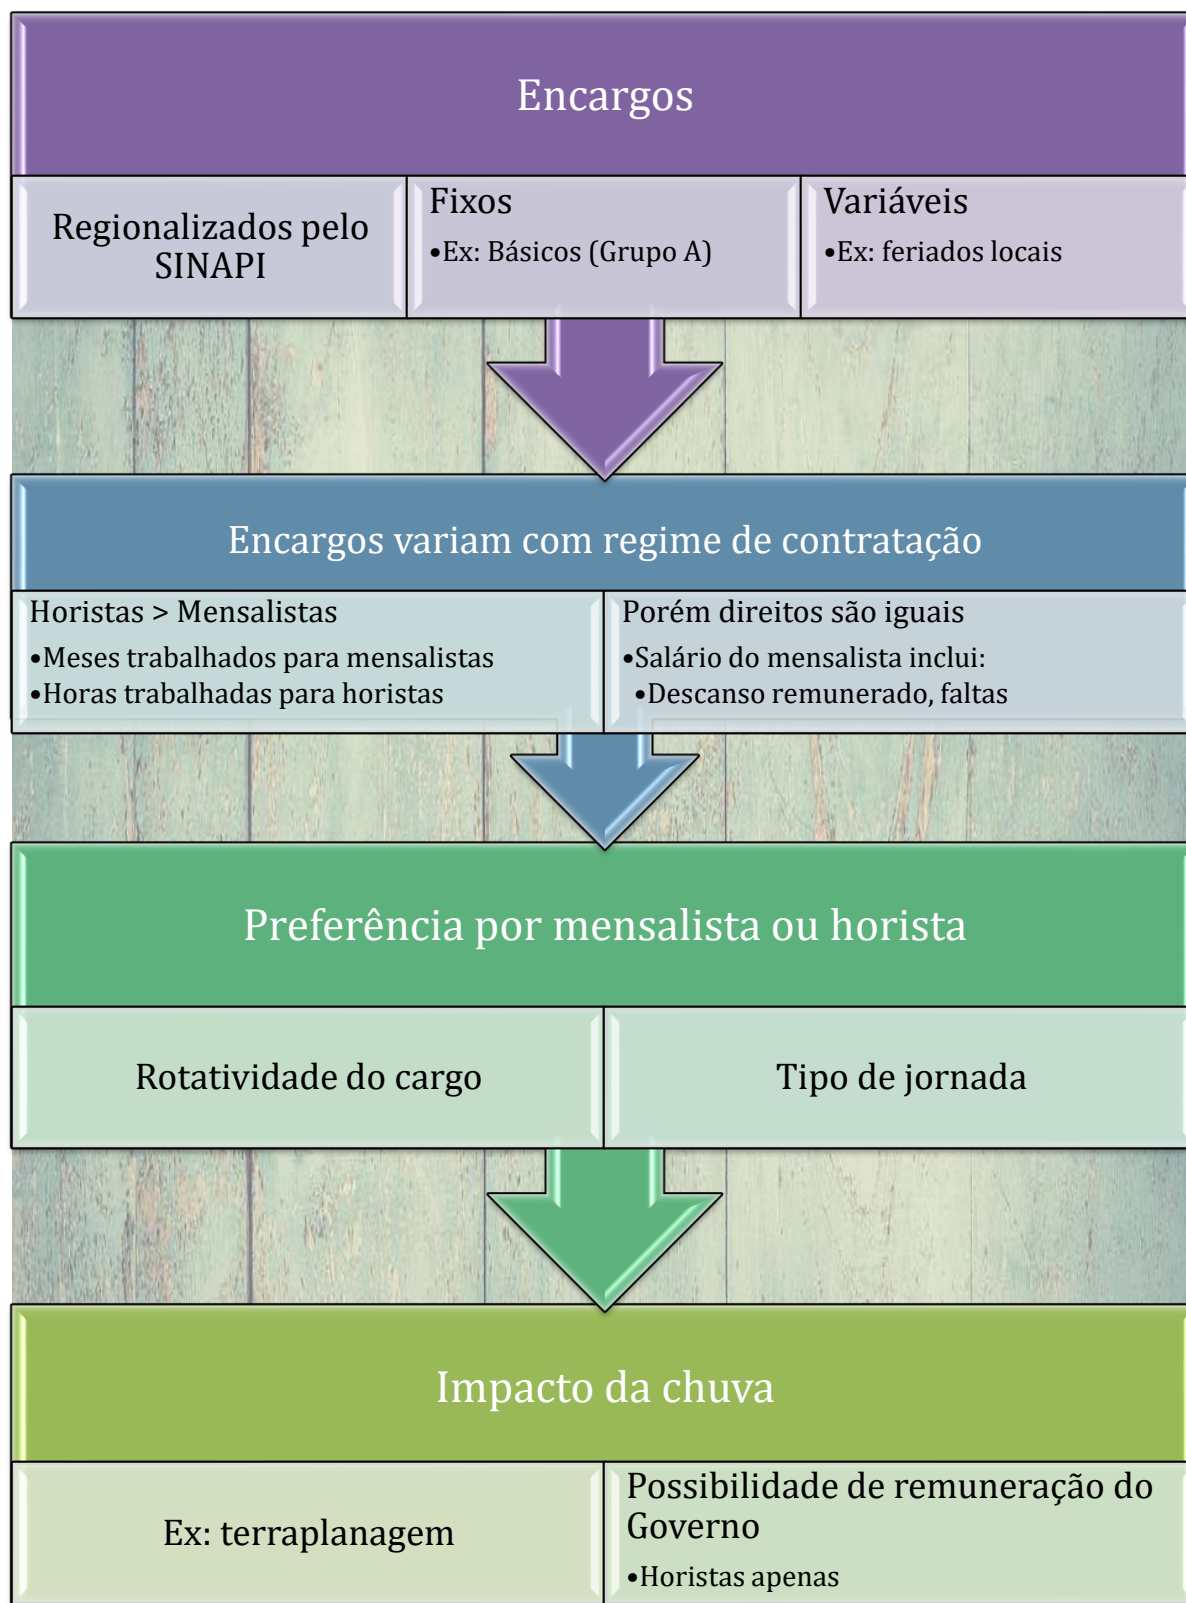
Encargos

Regionalizados pelo SINAPI

Fixos
•Ex: Básicos (Grupo A)

Variáveis
•Ex: feriados locais

Encargos variam com regime de contratação

Horistas > Mensalistas
•Meses trabalhados para mensalistas
•Horas trabalhadas para horistas

Porém direitos são iguais
•Salário do mensalista inclui:
•Descanso remunerado, faltas

Preferência por mensalista ou horista

Rotatividade do cargo

Tipo de jornada

Impacto da chuva

Ex: terraplanagem

Possibilidade de remuneração do Governo
•Horistas apenas